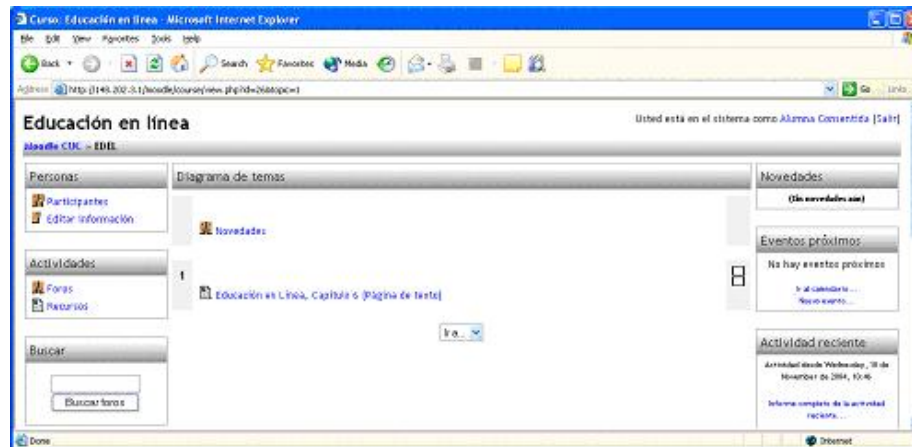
Curso: Educación en línea - Microsoft Internet Explorer

File Edit View Favorites Tools Help

Back Search Favorites Media

Address http://148.202.3.1/moodle/course/view.php?id=26&topic=1

Go Links

Educación en línea

Usted está en el sistema como Alumna Consentida (Salir)

Moodle CUC » EDIL

Personas

Participantes
Editar información

Actividades

Foros
Recursos

Buscar

Buscar foros

Diagrama de temas

Novedades

1

Educación en Línea, Capítulo 6 (Página de texto)

Ir a...

Novedades

(Sin novedades aún)

Eventos próximos

No hay eventos próximos

Ir al calendario...
Nuevo evento...

Actividad reciente

Actividad desde Wednesday, 10 de November de 2004, 10:46

Informe completo de la actividad reciente...

Done

Internet